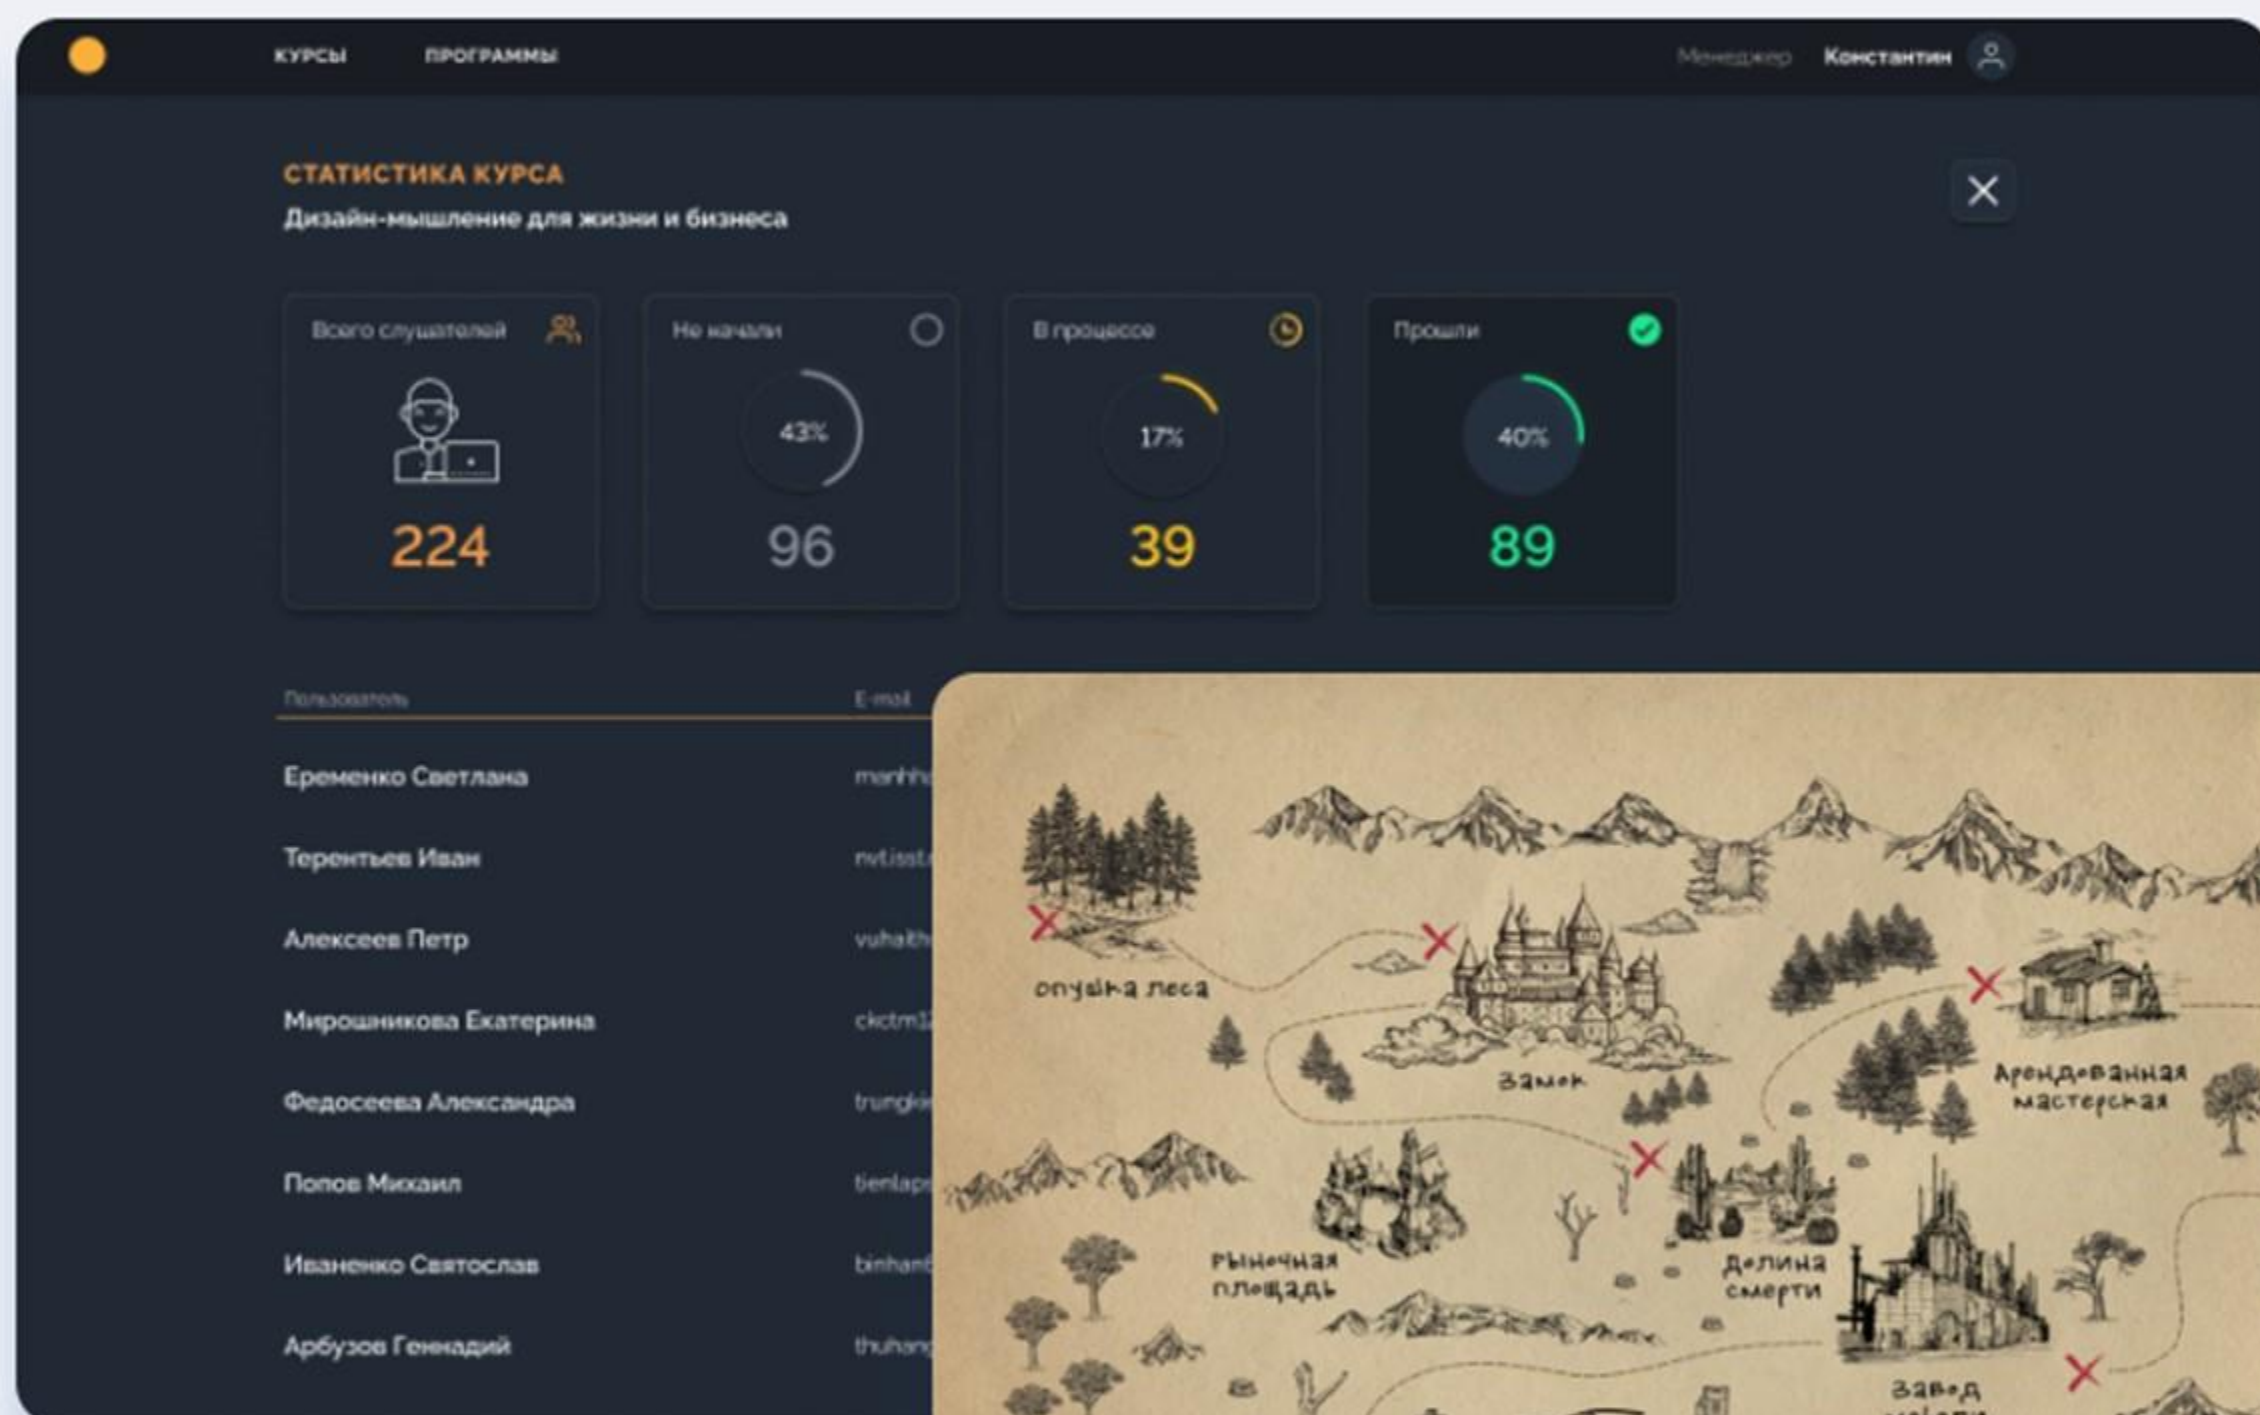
КУРСЫ ПРОГРАММЫ

Менеджер Константин

СТАТИСТИКА КУРСА
Дизайн-мышление для жизни и бизнеса

| Всего слушателей | Не начали | В процессе | Прошли |
|---|---|---|---|
| 224 | 43% 96 | 17% 39 | 40% 89 |

| Пользователь | E-mail |
|---|---|
| Еременко Светлана | manhh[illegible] |
| Терентьев Иван | nvtisst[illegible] |
| Алексеев Петр | vuhaith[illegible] |
| Мирошникова Екатерина | ckctm1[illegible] |
| Федосеева Александра | trungki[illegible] |
| Попов Михаил | tienlap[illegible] |
| Иваненко Святослав | binhan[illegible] |
| Арбузов Геннадий | thuhan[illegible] |

опушка леса
замок
Арендованная мастерская
Рыночная площадь
Долина смерти
завод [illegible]